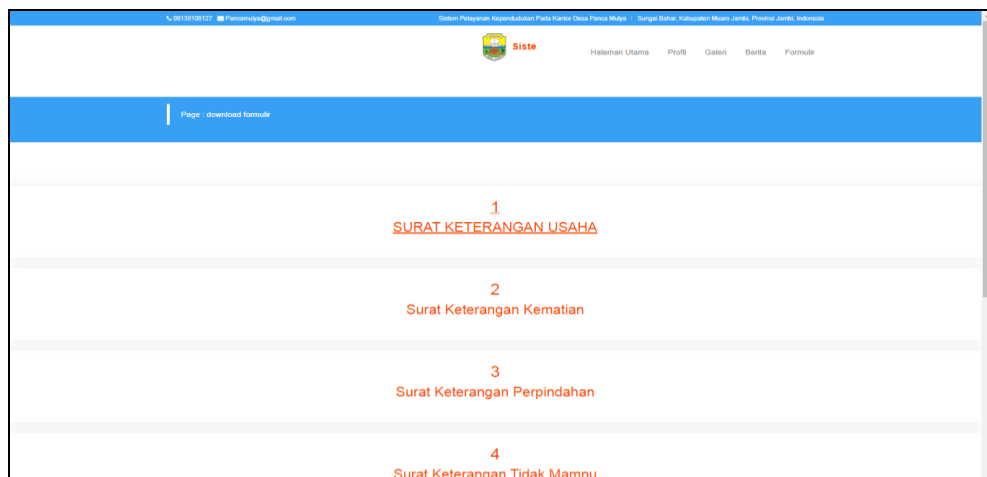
08130108127 Pancamulya@gmail.com

Sistem Pelayanan Kependudukan Pada Kantor Desa Panca Mulya | Sungai Bahar, Kabupaten Muaro Jambi, Provinsi Jambi, Indonesia

Siste

Halaman Utama Profil Galeri Berita Formulir

Page : download formulir

1
SURAT KETERANGAN USAHA

2
Surat Keterangan Kematian

3
Surat Keterangan Perpindahan

4
Surat Keterangan Tidak Mampu